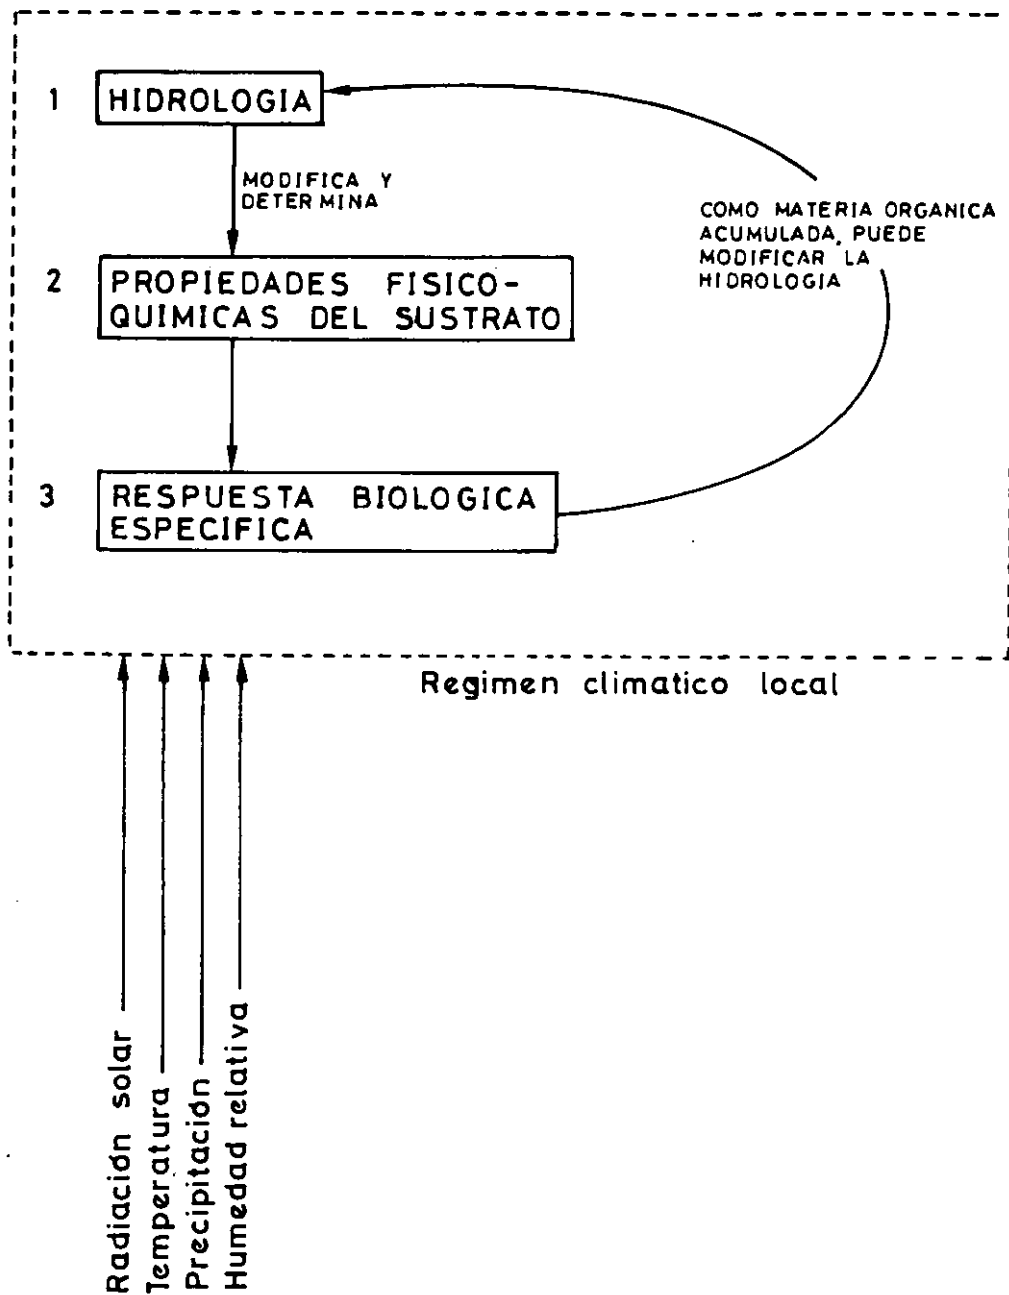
1 HIDROLOGIA

MODIFICA Y DETERMINA

2 PROPIEDADES FISICO-QUIMICAS DEL SUSTRATO

3 RESPUESTA BIOLOGICA ESPECIFICA

COMO MATERIA ORGANICA ACUMULADA, PUEDE MODIFICAR LA HIDROLOGIA

Regimen climatico local

Radiación solar
Temperatura
Precipitación
Humedad relativa